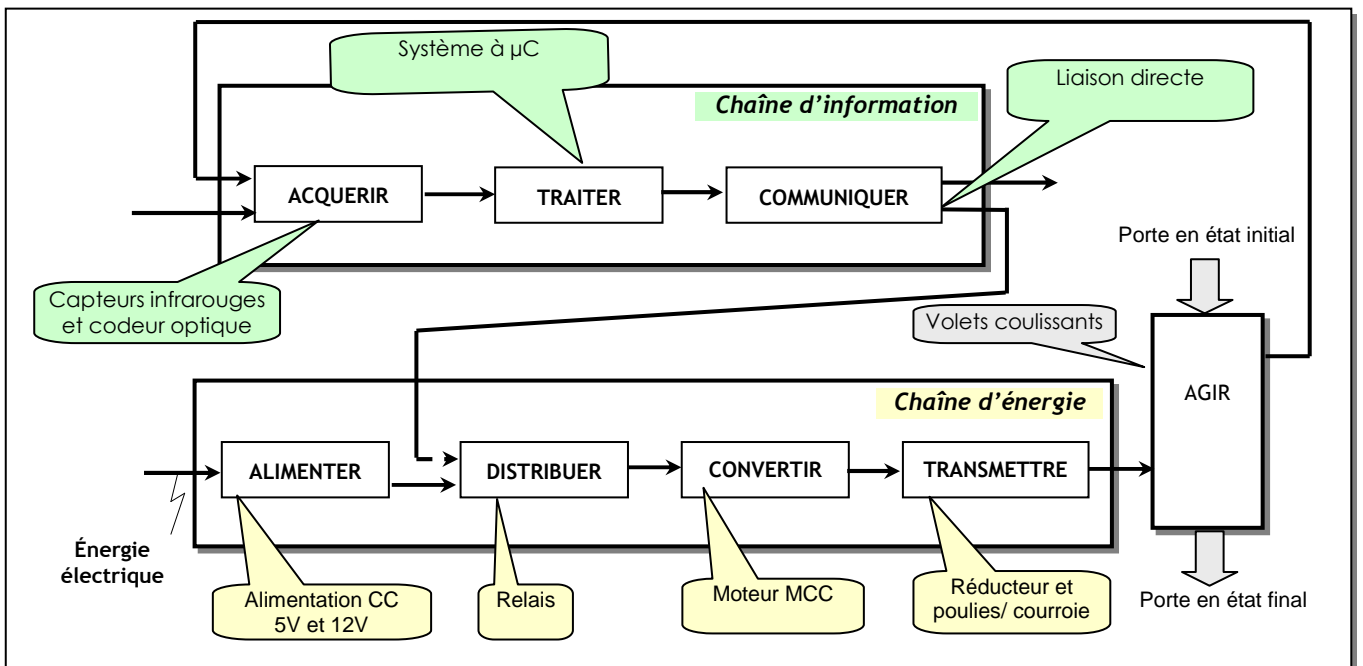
Système à µC

Chaîne d'information

Liaison directe

ACQUERIR

TRAITER

COMMUNIQUER

Porte en état initial

Capteurs infrarouges et codeur optique

Volets coulissants

AGIR

Chaîne d'énergie

ALIMENTER

DISTRIBUER

CONVERTIR

TRANSMETTRE

Énergie électrique

Alimentation CC 5V et 12V

Relais

Moteur MCC

Réducteur et poulies/ courroie

Porte en état final